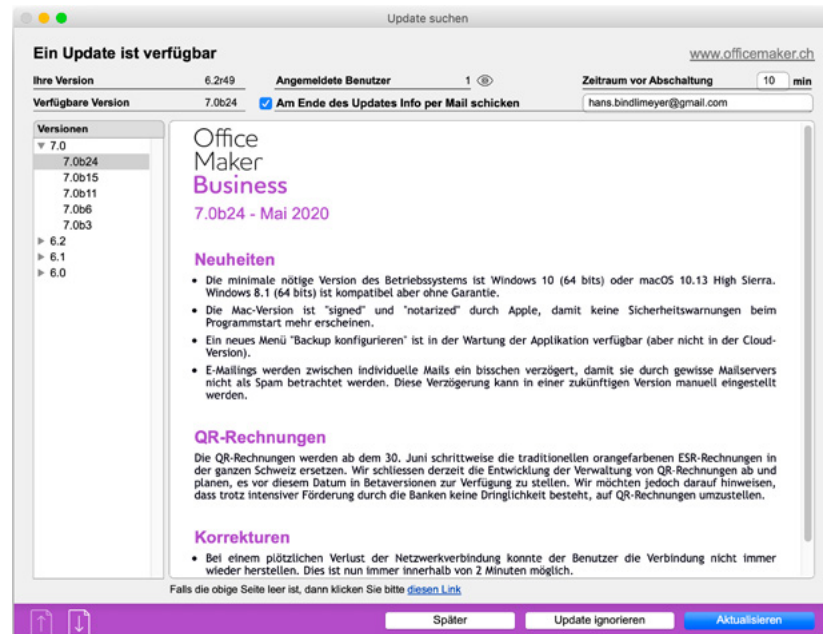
Update suchen

Ein Update ist verfügbar

www.officemaker.ch

Ihre Version 6.2r49

Angemeldete Benutzer 1

Zeitraum vor Abschaltung 10 min

Verfügbare Version 7.0b24

Am Ende des Updates Info per Mail schicken

hans.bindlimeyer@gmail.com

Versionen
7.0
7.0b24
7.0b15
7.0b11
7.0b6
7.0b3
6.2
6.1
6.0

Office Maker Business

7.0b24 - Mai 2020

Neuheiten

• Die minimale nötige Version des Betriebssystems ist Windows 10 (64 bits) oder macOS 10.13 High Sierra. Windows 8.1 (64 bits) ist kompatibel aber ohne Garantie.

• Die Mac-Version ist "signed" und "notarized" durch Apple, damit keine Sicherheitswarnungen beim Programmstart mehr erscheinen.

• Ein neues Menü "Backup konfigurieren" ist in der Wartung der Applikation verfügbar (aber nicht in der Cloud-Version).

• E-Mailings werden zwischen individuelle Mails ein bisschen verzögert, damit sie durch gewisse Mailservers nicht als Spam betrachtet werden. Diese Verzögerung kann in einer zukünftigen Version manuell eingestellt werden.

QR-Rechnungen

Die QR-Rechnungen werden ab dem 30. Juni schrittweise die traditionellen orangefarbenen ESR-Rechnungen in der ganzen Schweiz ersetzen. Wir schliessen derzeit die Entwicklung der Verwaltung von QR-Rechnungen ab und planen, es vor diesem Datum in Betaversionen zur Verfügung zu stellen. Wir möchten jedoch darauf hinweisen, dass trotz intensiver Förderung durch die Banken keine Dringlichkeit besteht, auf QR-Rechnungen umzustellen.

Korrekturen

• Bei einem plötzlichen Verlust der Netzwerkverbindung konnte der Benutzer die Verbindung nicht immer wieder herstellen. Dies ist nun immer innerhalb von 2 Minuten möglich.

Falls die obige Seite leer ist, dann klicken Sie bitte diesen Link

Später

Update ignorieren

Aktualisieren